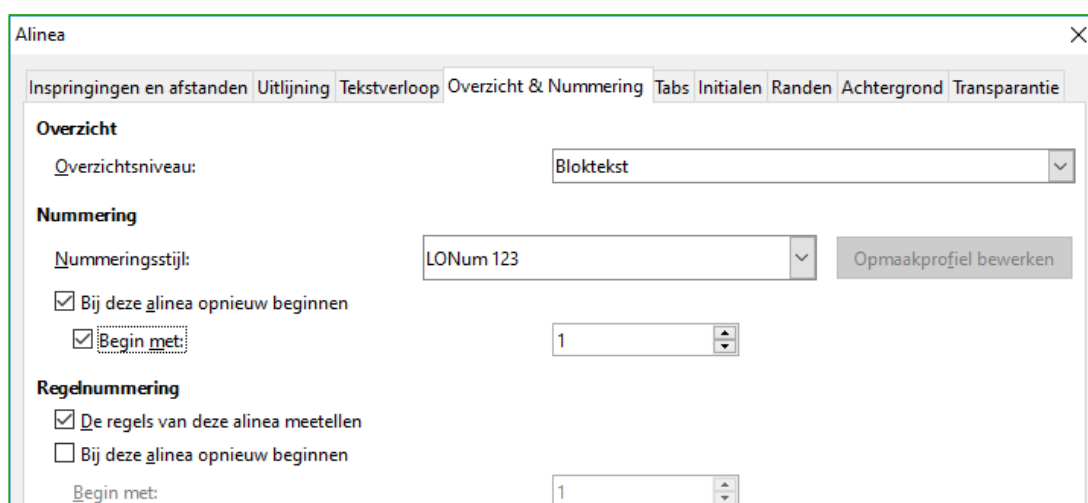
Alinea

Inspringingen en afstanden | Uitlijning | Tekstverloop | Overzicht & Nummering | Tabs | Initialen | Randen | Achtergrond | Transparantie

Overzicht

Overzichtsniveau: Bloktekst

Nummering

Nummeringsstijl: LONum 123 Opmaakprofiel bewerken

☑ Bij deze alinea opnieuw beginnen

☑ Begin met: 1

Regelnummering

☑ De regels van deze alinea meetellen

☐ Bij deze alinea opnieuw beginnen

Begin met: 1